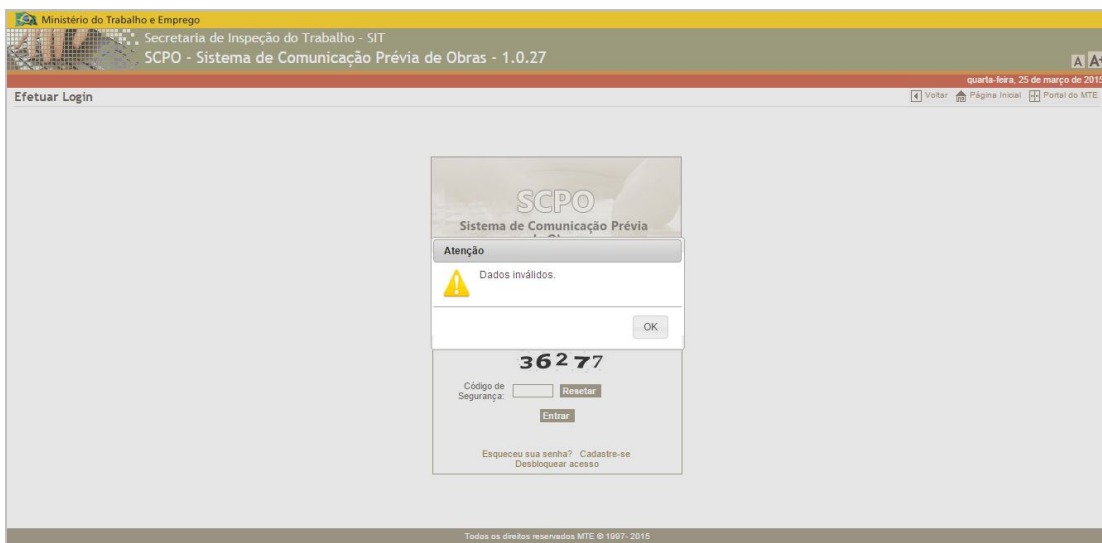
Ministério do Trabalho e Emprego

Secretaria de Inspeção do Trabalho - SIT

SCPO - Sistema de Comunicação Prévia de Obras - 1.0.27

A A+

quarta-feira, 25 de março de 2015

Efetuar Login

Voltar Página Inicial Portal do MTE

SCPO

Sistema de Comunicação Prévia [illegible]

Atenção

Dados inválidos.

OK

36277

Código de Segurança:

Resetar

Entrar

Esqueceu sua senha? Cadastre-se

Desbloquear acesso

Todos os direitos reservados MTE © 1997- 2015